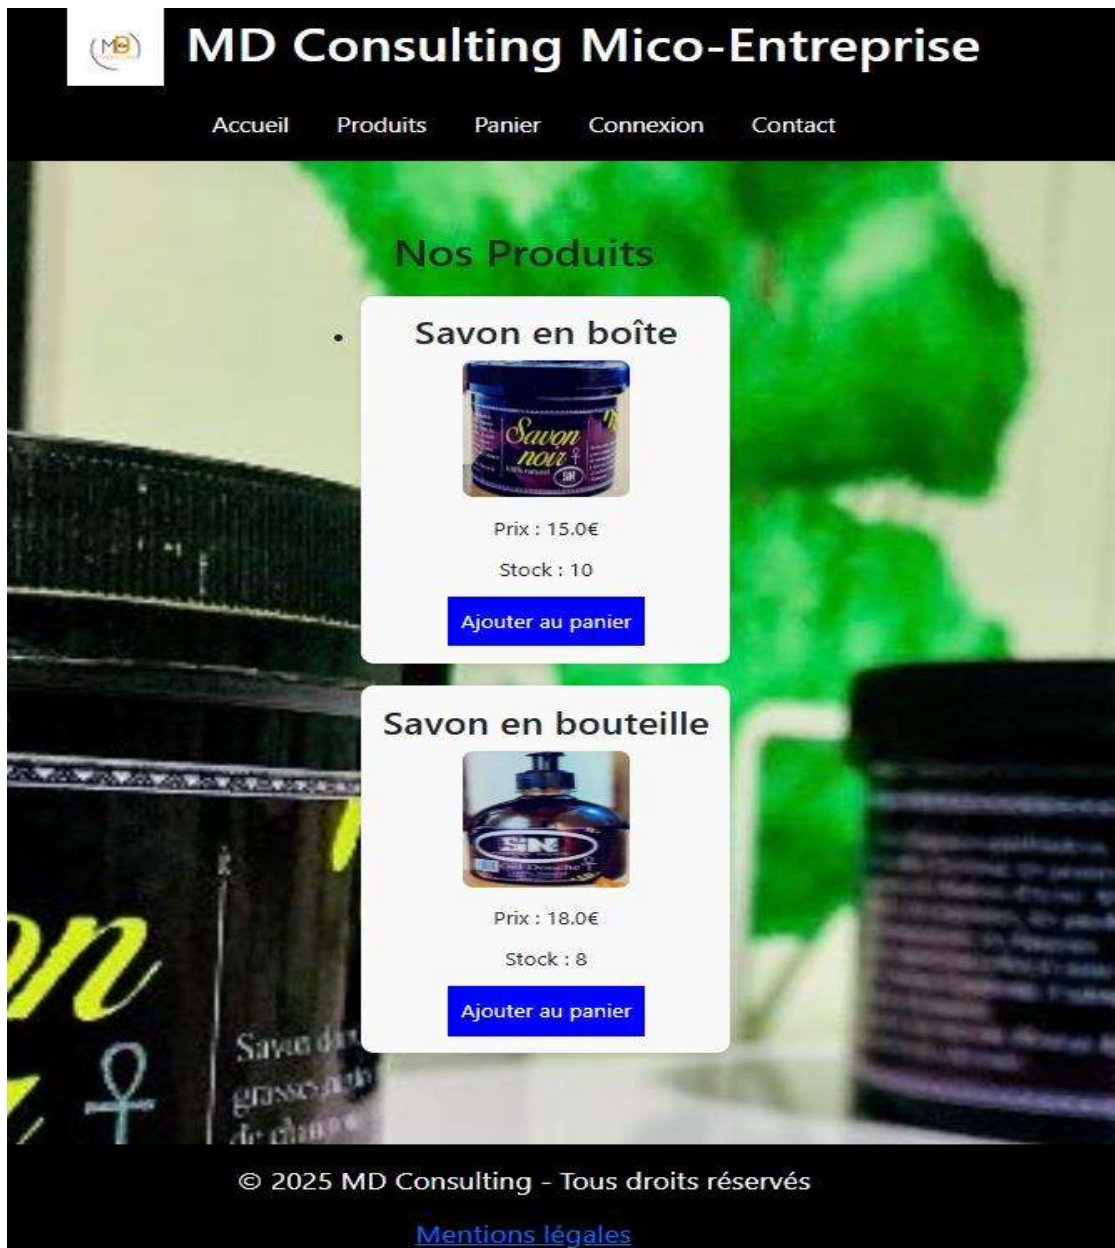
MD

MD Consulting Mico-Entreprise

Accueil Produits Panier Connexion Contact

Nos Produits

Savon en boîte

Savon noir

Prix : 15.0€

Stock : 10

Ajouter au panier

Savon en bouteille

SN

Prix : 18.0€

Stock : 8

Ajouter au panier

Savon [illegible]

© 2025 MD Consulting - Tous droits réservés

Mentions légales